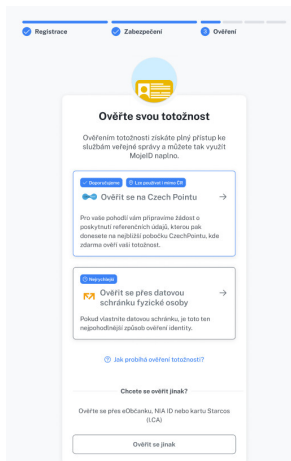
Registrace
Zabezpečení
3 Ověření

Ověřte svou totožnost

Ověřením totožnosti získáte plný přístup ke službám veřejné správy a můžete tak využít MojeID naplno.

Doporučujeme
Lze používat i mimo ČR

Ověřit se na Czech Pointu

Pro vaše pohodlí vám připravíme žádost o poskytnutí referenčních údajů, kterou pak donesete na nejbližší pobočku CzechPointu, kde zdarma ověří vaši totožnost.

Nejrychlejší

Ověřit se přes datovou schránku fyzické osoby

Pokud vlastníte datovou schránku, je toto ten nejpohodlnější způsob ověření identity.

Jak probíhá ověření totožnosti?

Chcete se ověřit jinak?

Ověřte se přes eObčanku, NIA ID nebo kartu Starcos (ICA)

Ověřit se jinak